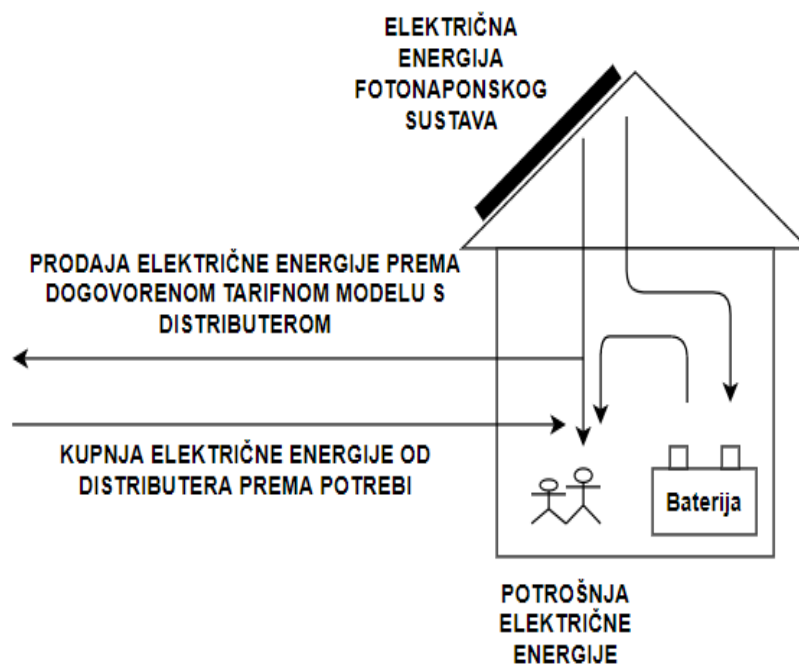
ELEKTRIČNA ENERGIJA FOTONAPONSKOG SUSTAVA

PRODAJA ELEKTRIČNE ENERGIJE PREMA DOGOVORENOM TARIFNOM MODELU S DISTRIBUTEROM

KUPNJA ELEKTRIČNE ENERGIJE OD DISTRIBUTERA PREMA POTREBI

Baterija

POTROŠNJA ELEKTRIČNE ENERGIJE